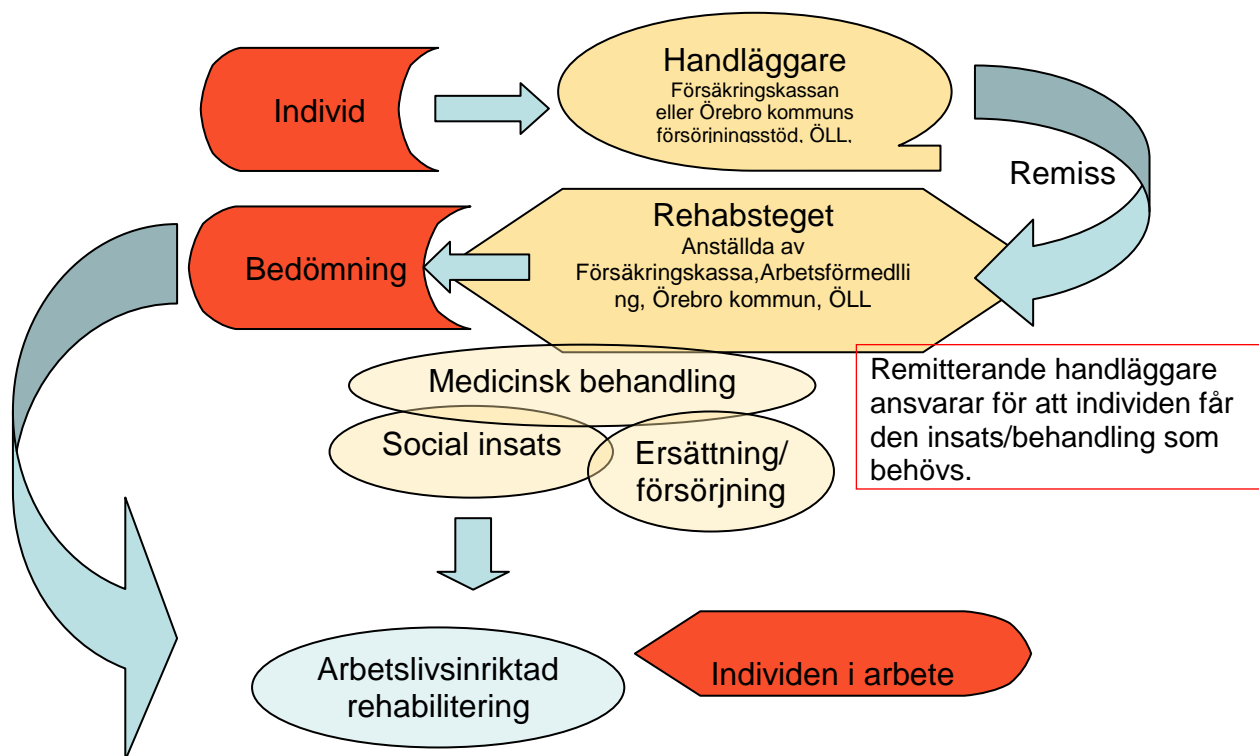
Individ

Handläggare
Försäkringskassan eller Örebro kommuns försörjningsstöd, ÖLL,

Remiss

Rehabsteget
Anställda av Försäkringskassa,Arbetsförmedlling, Örebro kommun, ÖLL

Bedömning

Medicinsk behandling

Social insats

Ersättning/ försörjning

Remitterande handläggare ansvarar för att individen får den insats/behandling som behövs.

Arbetslivsinriktad rehabilitering

Individen i arbete